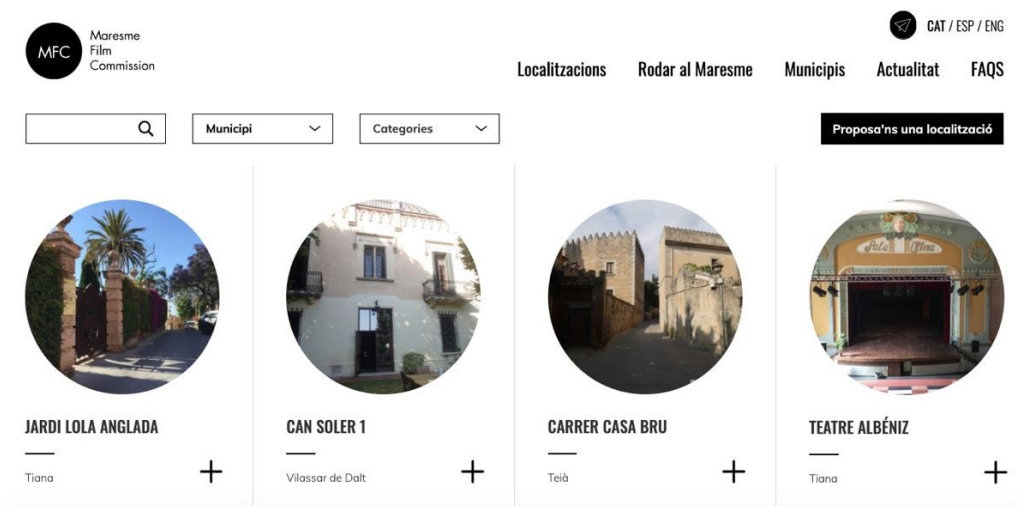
MFC Maresme Film Commission

CAT / ESP / ENG

Localitzacions Rodar al Maresme Municipis Actualitat FAQS

Municipi

Categories

Proposa'ns una localització

JARDI LOLA ANGLADA

Tiana

+

CAN SOLER 1

Vilassar de Dalt

+

CARRER CASA BRU

Teià

+

TEATRE ALBÉNIZ

Tiana

+